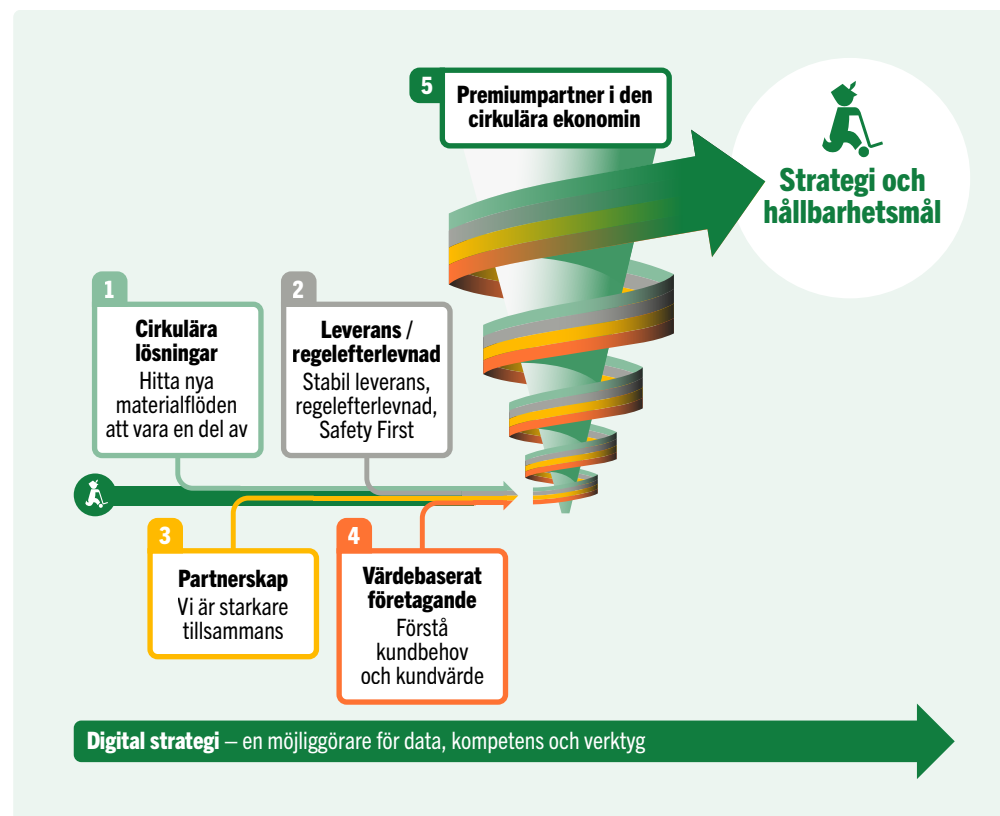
5
Premiumpartner i den cirkulära ekonomin

Strategi och hållbarhetsmål

1
Cirkulära lösningar
Hitta nya materialflöden att vara en del av

2
Leverans / regelefterlevnad
Stabil leverans, regelefterlevnad, Safety First

3
Partnerskap
Vi är starkare tillsammans

4
Värdebaserat företagande
Förstå kundbehov och kundvärde

Digital strategi – en möjliggörare för data, kompetens och verktyg